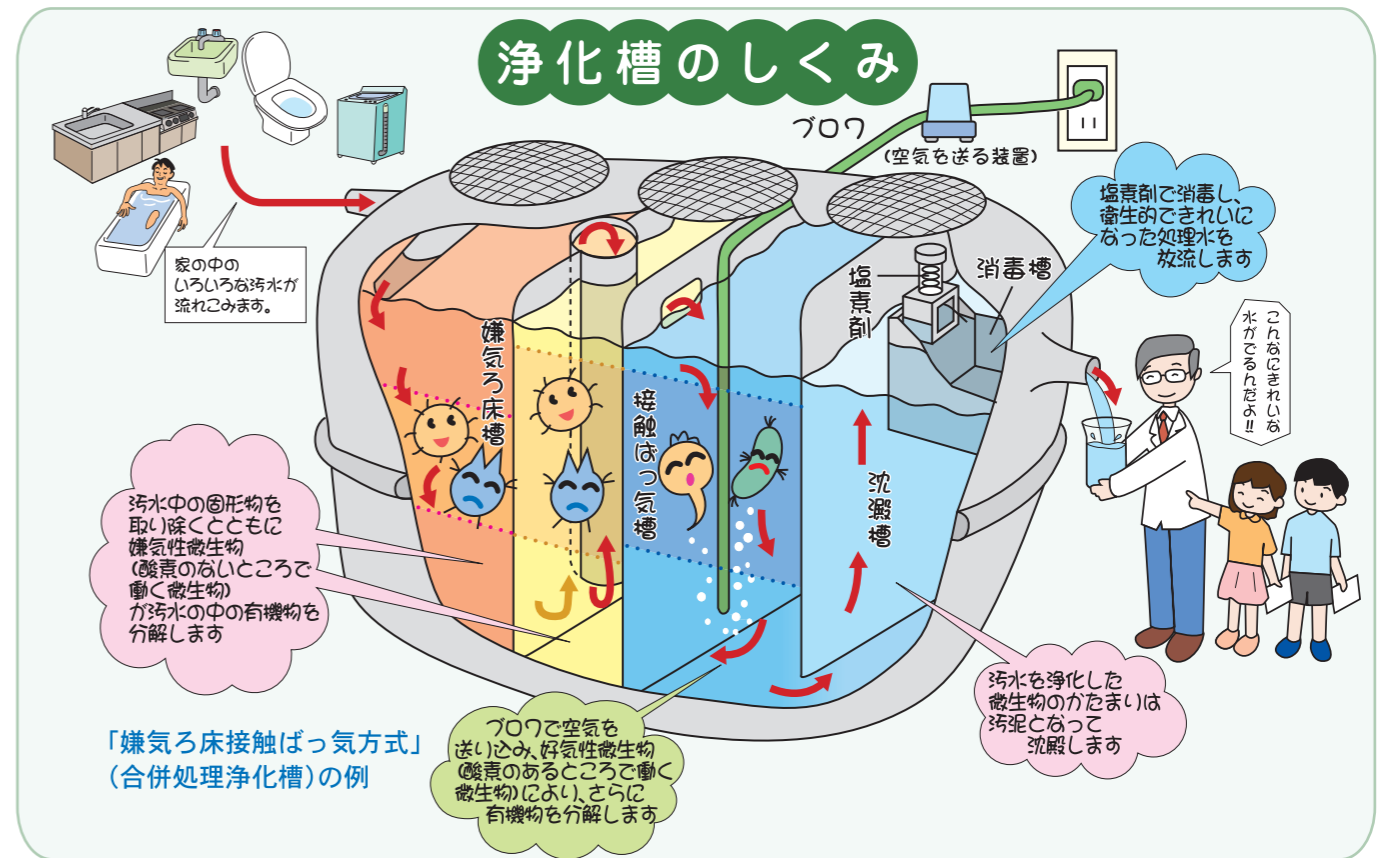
浄化槽のしくみ

ブロワ
(空気を送る装置)

家の中の
いろいろな汚水が
流れこみます。

塩素剤で消毒し、
衛生的できれいに
なった処理水を
放流します

こんなにきれいな
水がでるんだよ!!

消毒槽

塩素剤

嫌気ろ床槽

接触ばっ気槽

沈澱槽

汚水中の固形物を
取り除くとともに
嫌気性微生物
(酸素のないところで
働く微生物)
が汚水の中の有機物を
分解します

汚水を浄化した
微生物のかたまりは
汚泥となって
沈殿します

ブロワで空気を
送り込み、好気性微生物
(酸素のあるところで働く
微生物)により、さらに
有機物を分解します

「嫌気ろ床接触ばっ気方式」
(合併処理浄化槽)の例